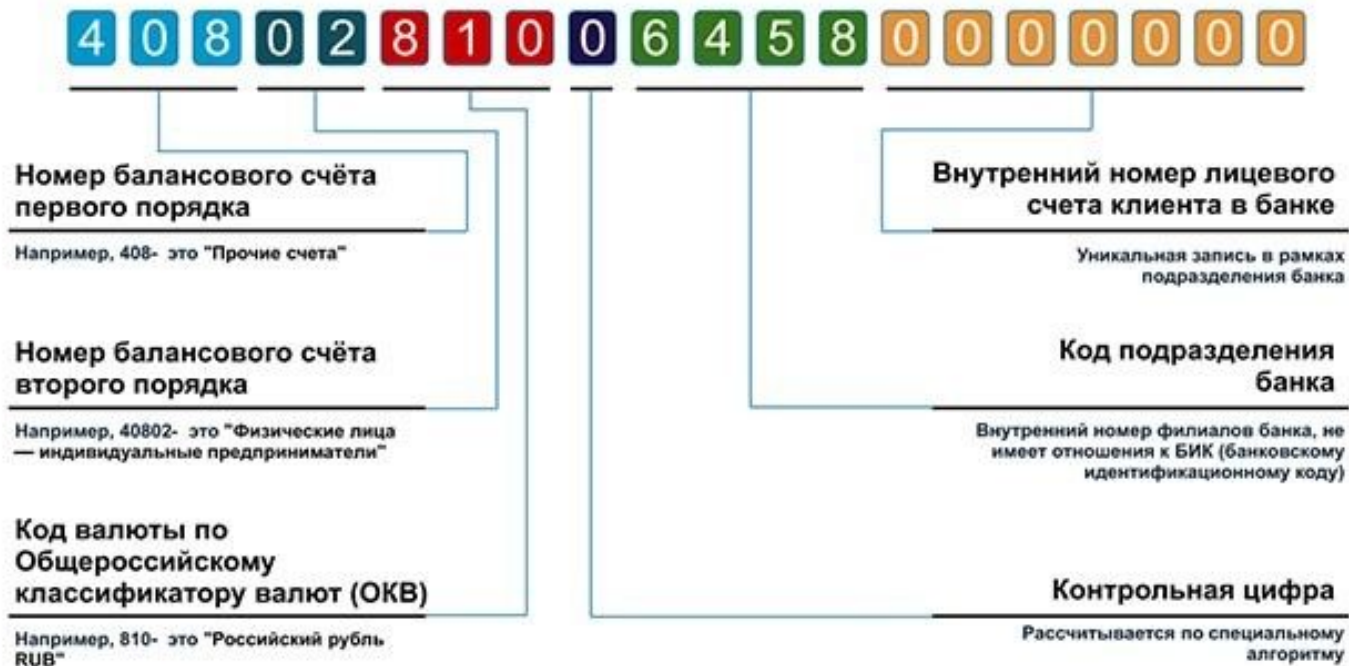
4 0 8 0 2 8 1 0 0 6 4 5 8 0 0 0 0 0 0 0

Номер балансового счёта первого порядка

Например, 408- это "Прочие счета"

Номер балансового счёта второго порядка

Например, 40802- это "Физические лица — индивидуальные предприниматели"

Код валюты по Общероссийскому классификатору валют (ОКВ)

Например, 810- это "Российский рубль RUB"

Внутренний номер лицевого счета клиента в банке

Уникальная запись в рамках подразделения банка

Код подразделения банка

Внутренний номер филиалов банка, не имеет отношения к БИК (банковскому идентификационному коду)

Контрольная цифра

Рассчитывается по специальному алгоритму